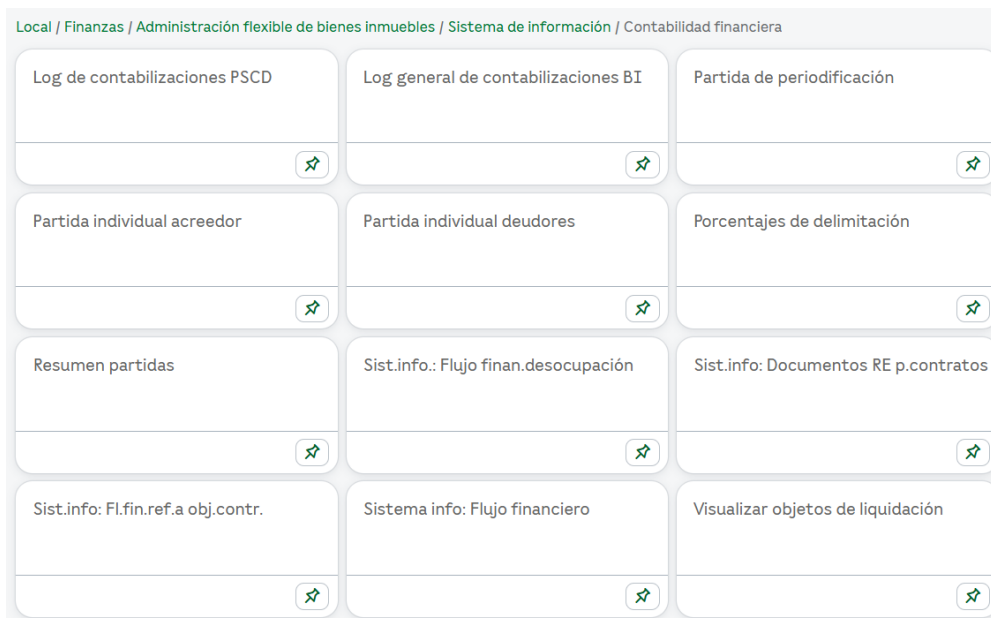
Local / Finanzas / Administración flexible de bienes inmuebles / Sistema de información / Contabilidad financiera

Log de contabilizaciones PSCD

Log general de contabilizaciones BI

Partida de periodificación

Partida individual acreedor

Partida individual deudores

Porcentajes de delimitación

Resumen partidas

Sist.info.: Flujo finan.desocupación

Sist.info: Documentos RE p.contratos

Sist.info: Fl.fin.ref.a obj.contr.

Sistema info: Flujo financiero

Visualizar objetos de liquidación